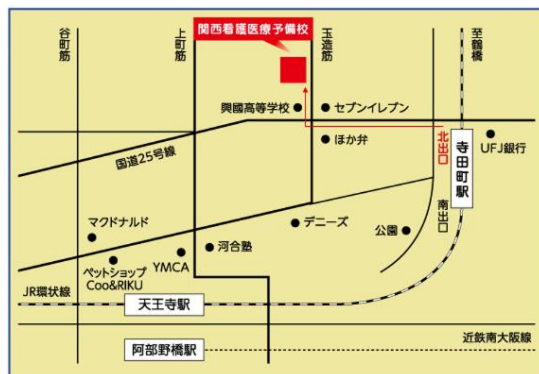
関西看護医療予備校

谷町筋

上町筋

玉造筋

至鶴橋

興國高等学校

セブンイレブン

ほか弁

北出口

寺田町駅

UFJ銀行

国道25号線

マクドナルド

デニーズ

公園

南出口

河合塾

YMCA

ペットショップ Coo&RIKU

JR環状線

天王寺駅

阿部野橋駅

近鉄南大阪線